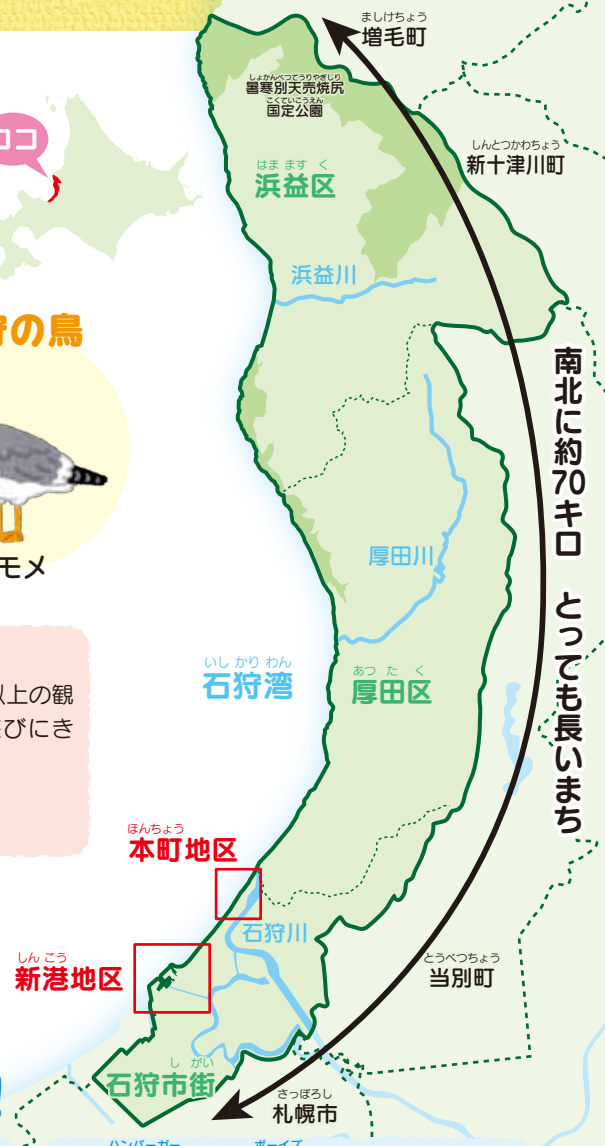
ましけちょう
増毛町

しょかんべつてうりやぎしり
暑寒別天売焼尻
こくていこうえん
国定公園

ココ

しんとつかわちょう
新十津川町

はま ます く
浜益区

浜益川

の鳥

南北に約70キロ　とっても長いまち

厚田川

モメ

いし かり わん
石狩湾

あつ た く
厚田区

以上の観
びにき

ほんちょう
本町地区

石狩川

しん こう
新港地区

とうべつちょう
当別町

し がい
石狩市街

さっぽろし
札幌市

ハンバーガー
ボーイズ